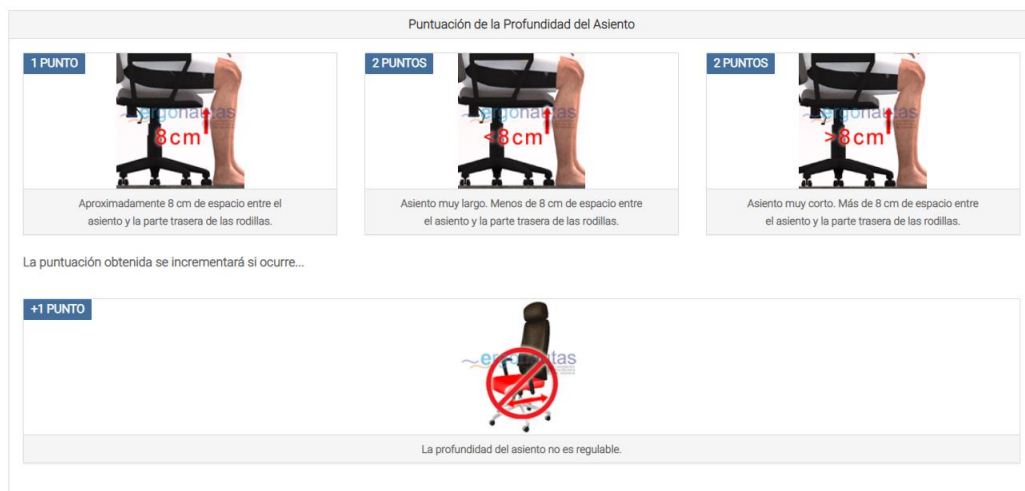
Puntuación de la Profundidad del Asiento

1 PUNTO

ergonautas

8cm

Aproximadamente 8 cm de espacio entre el asiento y la parte trasera de las rodillas.

2 PUNTOS

ergonautas

<8cm

Asiento muy largo. Menos de 8 cm de espacio entre el asiento y la parte trasera de las rodillas.

2 PUNTOS

ergonautas

>8cm

Asiento muy corto. Más de 8 cm de espacio entre el asiento y la parte trasera de las rodillas.

La puntuación obtenida se incrementará si ocurre...

+1 PUNTO

ergonautas

La profundidad del asiento no es regulable.